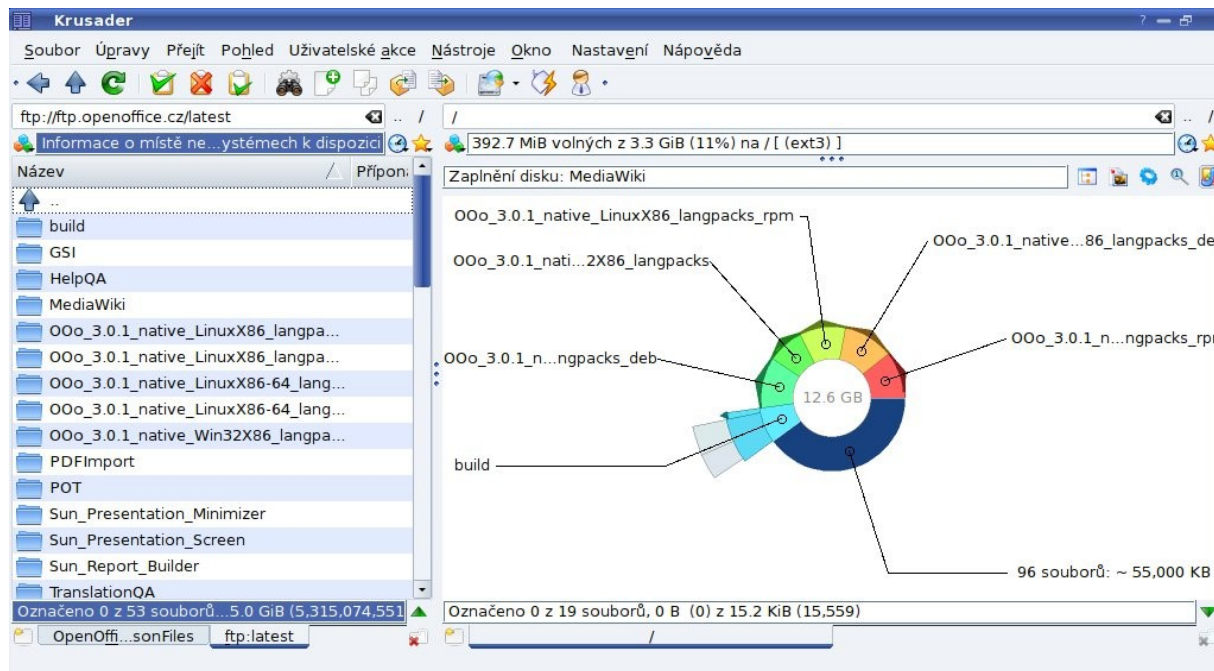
Krusader

Soubor Úpravy Přejít Pohled Uživatelské akce Nástroje Okno Nastavení Nápověda

ftp://ftp.openoffice.cz/latest
Informace o místě ne...ystémech k dispozici
Název
Přípon
..
build
GSI
HelpQA
MediaWiki
OOo_3.0.1_native_LinuxX86_langpa...
OOo_3.0.1_native_LinuxX86_langpa...
OOo_3.0.1_native_LinuxX86-64_lang...
OOo_3.0.1_native_LinuxX86-64_lang...
OOo_3.0.1_native_Win32X86_langpa...
PDFImport
POT
Sun_Presentation_Minimizer
Sun_Presentation_Screen
Sun_Report_Builder
TranslationQA
Označeno 0 z 53 souborů...5.0 GiB (5,315,074,551
OpenOffi...sonFiles
ftp:latest

/
392.7 MiB volných z 3.3 GiB (11%) na / [ (ext3) ]
Zaplnění disku: MediaWiki
OOo_3.0.1_native_LinuxX86_langpacks_rpm
OOo_3.0.1_nati...2X86_langpacks
OOo_3.0.1_native...86_langpacks_de
OOo_3.0.1_n...ngpacks_rp
OOo_3.0.1_n...ngpacks_deb
12.6 GB
build
96 souborů: ~ 55,000 KB
Označeno 0 z 19 souborů, 0 B (0) z 15.2 KiB (15,559)
/